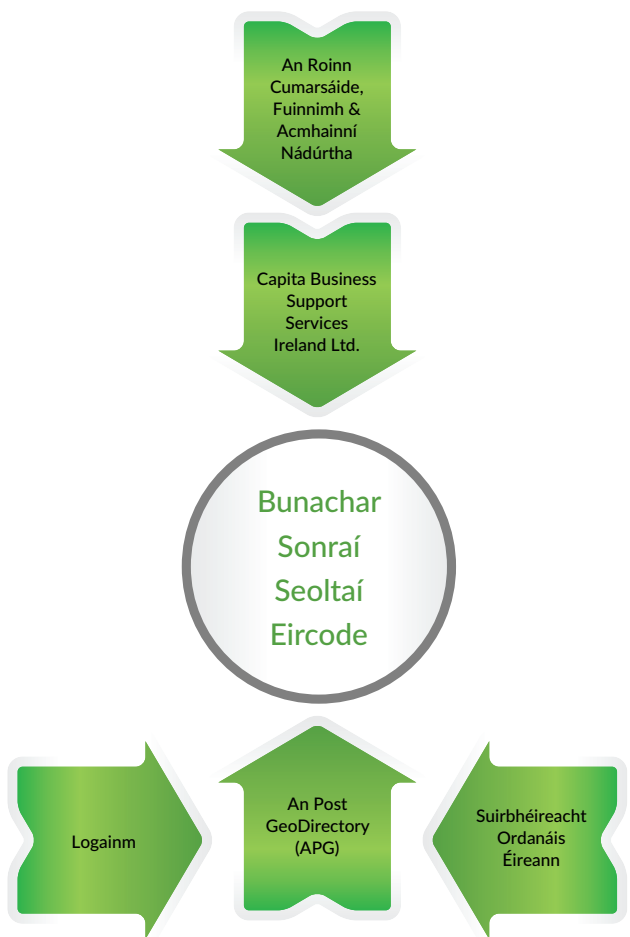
An Roinn Cumarsáide, Fuinnimh & Acmhainní Nádúrtha

Capita Business Support Services Ireland Ltd.

Bunachar Sonraí Seoltaí Eircode

Logainm

An Post GeoDirectory (APG)

Suirbhéireacht Ordanáis Éireann